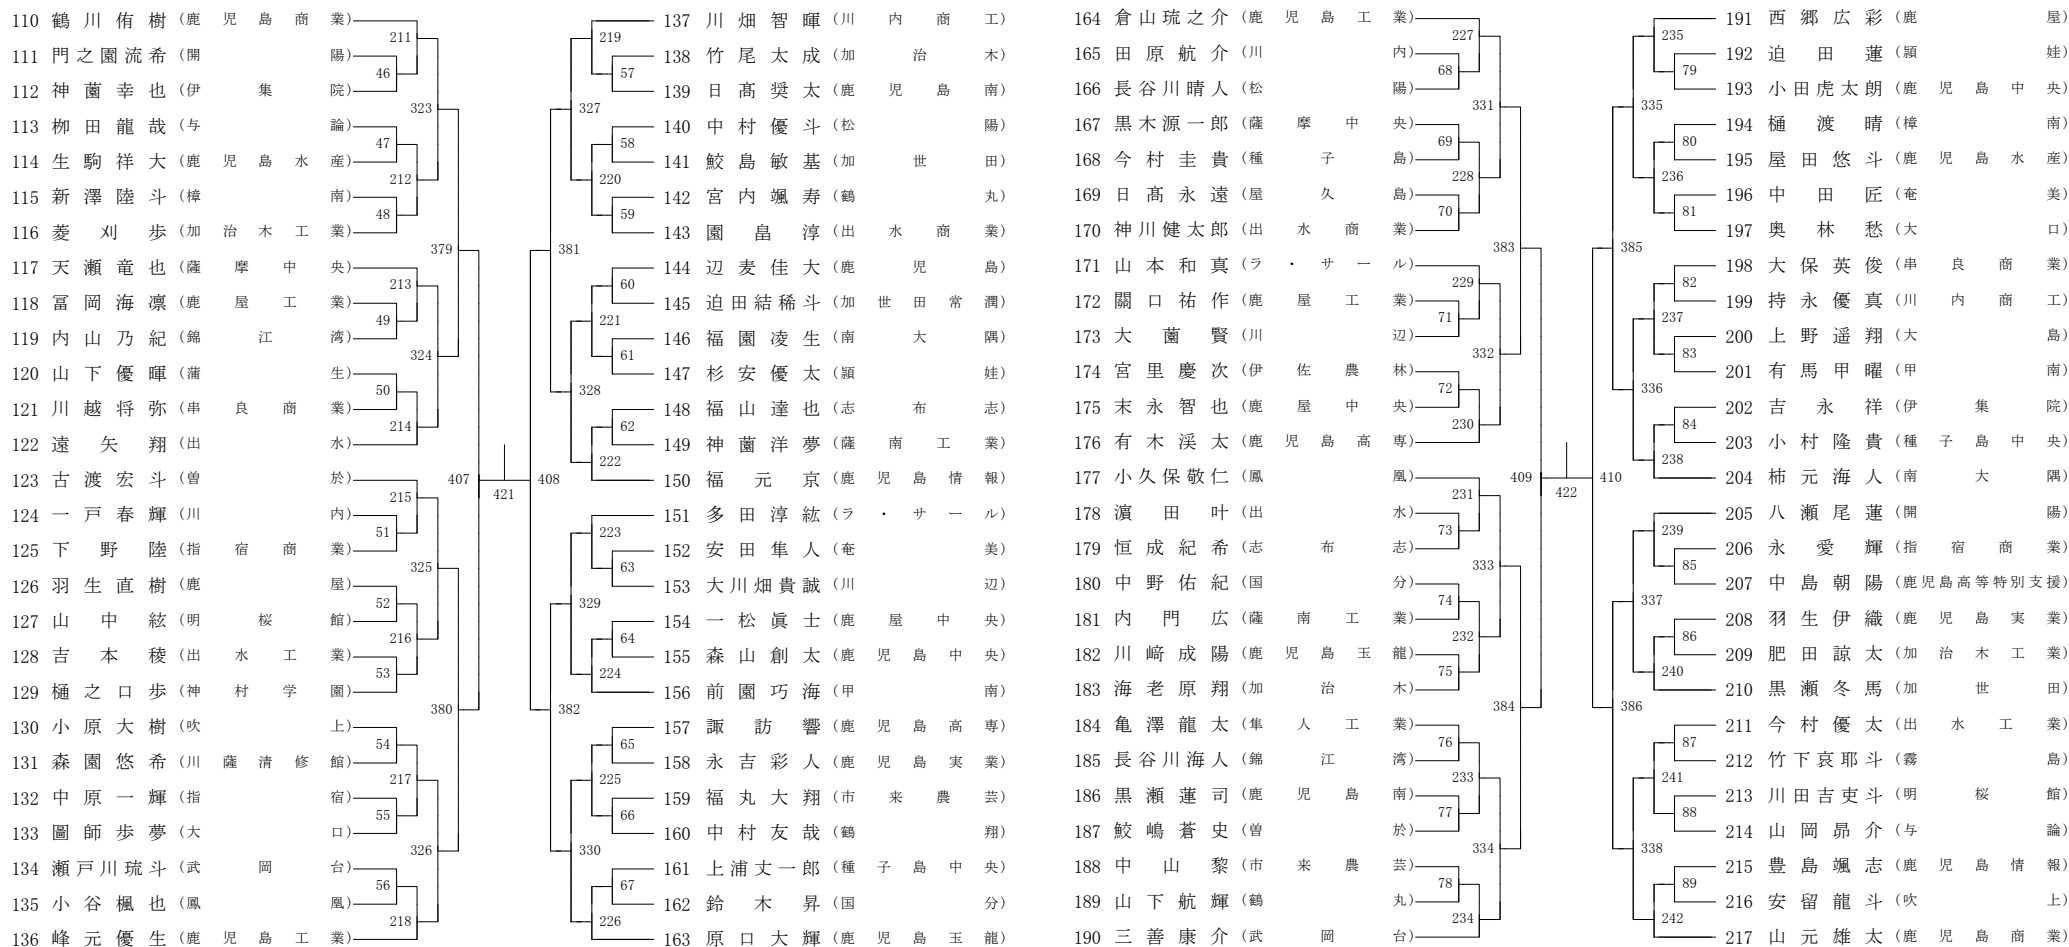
110 鶴川侑樹（鹿児島商業）
111 門之園流希（開陽）
112 神薗幸也（伊集院）
113 栁田龍哉（与論）
114 生駒祥大（鹿児島水産）
115 新澤陸斗（樟南）
116 菱刈歩（加治木工業）
117 天瀬竜也（薩摩中央）
118 冨岡海凛（鹿屋工業）
119 内山乃紀（錦江湾）
120 山下優暉（蒲生）
121 川越将弥（串良商業）
122 遠矢翔（出水）
123 古渡宏斗（曽於）
124 一戸春輝（川内）
125 下野陸（指宿商業）
126 羽生直樹（鹿屋）
127 山中絃（明桜館）
128 吉本稜（出水工業）
129 樋之口歩（神村学園）
130 小原大樹（吹上）
131 森園悠希（川薩清修館）
132 中原一輝（指宿）
133 圖師歩夢（大口）
134 瀬戸川琉斗（武岡台）
135 小谷楓也（鳳凰）
136 峰元優生（鹿児島工業）

211 46 323 47 212 48 379 213 49 324 50 214 407 421 215 51 325 52 216 53 380 54 217 55 326 56 218

137 川畑智暉（川内商工）
138 竹尾太成（加治木）
139 日髙奨太（鹿児島南）
140 中村優斗（松陽）
141 鮫島敏基（加世田）
142 宮内颯寿（鶴丸）
143 園畠淳（出水商業）
144 辺麦佳大（鹿児島）
145 迫田結稀斗（加世田常潤）
146 福園凌生（南大隅）
147 杉安優太（頴娃）
148 福山達也（志布志）
149 神薗洋夢（薩南工業）
150 福元京（鹿児島情報）
151 多田淳紘（ラ・サール）
152 安田隼人（奄美）
153 大川畑貴誠（川辺）
154 一松眞士（鹿屋中央）
155 森山創太（鹿児島中央）
156 前園巧海（甲南）
157 諏訪響（鹿児島高専）
158 永吉彩人（鹿児島実業）
159 福丸大翔（市来農芸）
160 中村友哉（鶴翔）
161 上浦丈一郎（種子島中央）
162 鈴木昇（国分）
163 原口大輝（鹿児島玉龍）

219 57 327 58 220 59 381 60 221 61 328 62 222 408 223 63 329 64 224 382 65 225 66 330 67 226

164 倉山琉之介（鹿児島工業）
165 田原航介（川内）
166 長谷川晴人（松陽）
167 黒木源一郎（薩摩中央）
168 今村圭貴（種子島）
169 日高永遠（屋久島）
170 神川健太郎（出水商業）
171 山本和真（ラ・サール）
172 鬮口祐作（鹿屋工業）
173 大薗賢（川辺）
174 宮里慶次（伊佐農林）
175 末永智也（鹿屋中央）
176 有木渓太（鹿児島高専）
177 小久保敬仁（鳳凰）
178 濵田叶（出水）
179 恒成紀希（志布志）
180 中野佑紀（国分）
181 内門広（薩南工業）
182 川崎成陽（鹿児島玉龍）
183 海老原翔（加治木）
184 亀澤龍太（隼人工業）
185 長谷川海人（錦江湾）
186 黒瀬蓮司（鹿児島南）
187 鮫嶋蒼史（曽於）
188 中山黎（市来農芸）
189 山下航輝（鶴丸）
190 三善康介（武岡台）

227 68 331 69 228 70 383 229 71 332 72 230 409 422 231 73 333 74 232 75 384 76 233 77 334 78 234

191 西郷広彩（鹿屋）
192 迫田蓮（頴娃）
193 小田虎太朗（鹿児島中央）
194 樋渡晴（樟南）
195 屋田悠斗（鹿児島水産）
196 中田匠（奄美）
197 奥林愁（大口）
198 大保英俊（串良商業）
199 持永優真（川内商工）
200 上野遥翔（大島）
201 有馬甲曜（甲南）
202 吉永祥（伊集院）
203 小村隆貴（種子島中央）
204 柿元海人（南大隅）
205 八瀬尾蓮（開陽）
206 永愛輝（指宿商業）
207 中島朝陽（鹿児島高等特別支援）
208 羽生伊織（鹿児島実業）
209 肥田諒太（加治木工業）
210 黒瀬冬馬（加世田）
211 今村優太（出水工業）
212 竹下哀耶斗（霧島）
213 川田吉吏斗（明桜館）
214 山岡昂介（与論）
215 豊島颯志（鹿児島情報）
216 安留龍斗（吹上）
217 山元雄太（鹿児島商業）

235 79 335 80 236 81 385 82 237 83 336 84 238 410 239 85 337 86 240 386 87 241 88 338 89 242